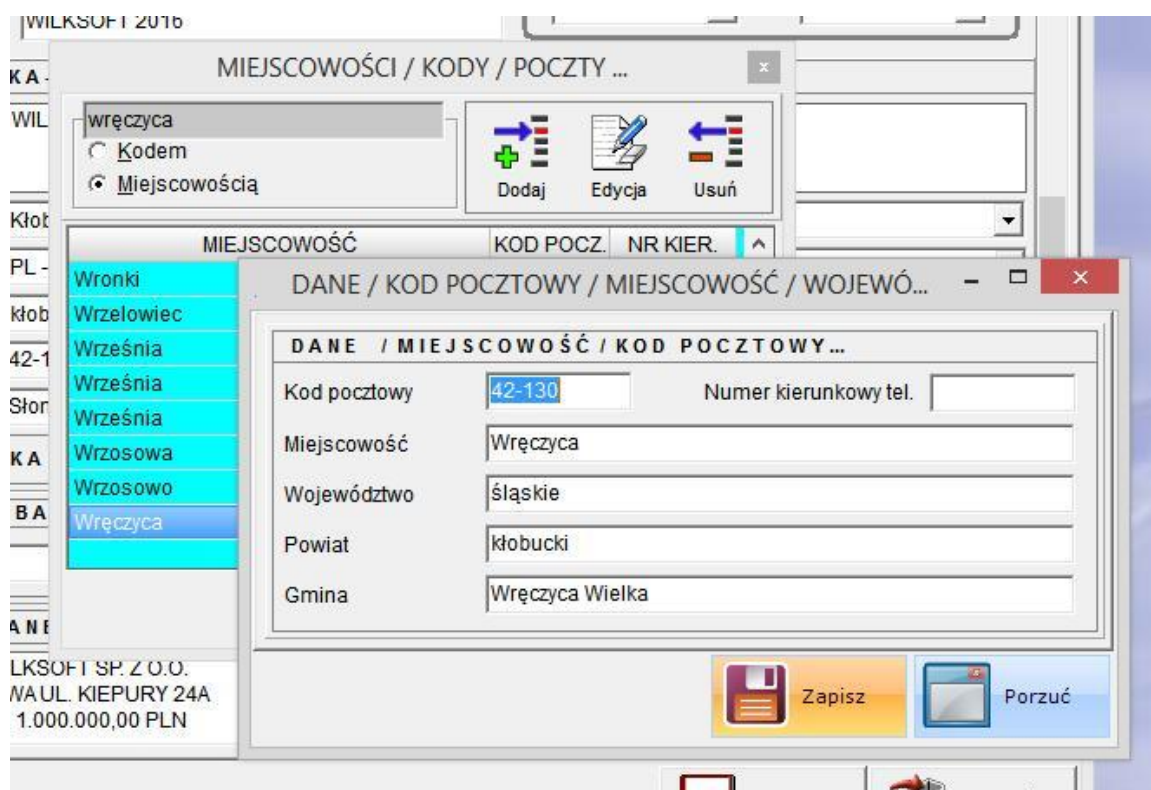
WILKSOFT 2016

KA
WIL
Kłob
PL -
kłob
42-1
Słon
KA
BA
ANE
LKSOFT SP. Z O.O.
WA UL. KIEPURY 24A
1.000.000,00 PLN

MIEJSCOWOŚCI / KODY / POCZTY ...

wręczyca
Kodem
Miejscowością

Dodaj
Edycja
Usuń

| MIEJSCOWOŚĆ | KOD POCZ. | NR KIER. |
|---|---|---|
| Wronki | | |
| Wrzelowiec | | |
| Września | | |
| Września | | |
| Września | | |
| Wrzosowa | | |
| Wrzosowo | | |
| Wręczyca | | |

DANE / KOD POCZTOWY / MIEJSCOWOŚĆ / WOJEWÓ...

DANE / MIEJSCOWOŚĆ / KOD POCZTOWY...

Kod pocztowy 42-130
Numer kierunkowy tel.
Miejscowość Wręczyca
Województwo śląskie
Powiat kłobucki
Gmina Wręczyca Wielka

Zapisz
Porzuć